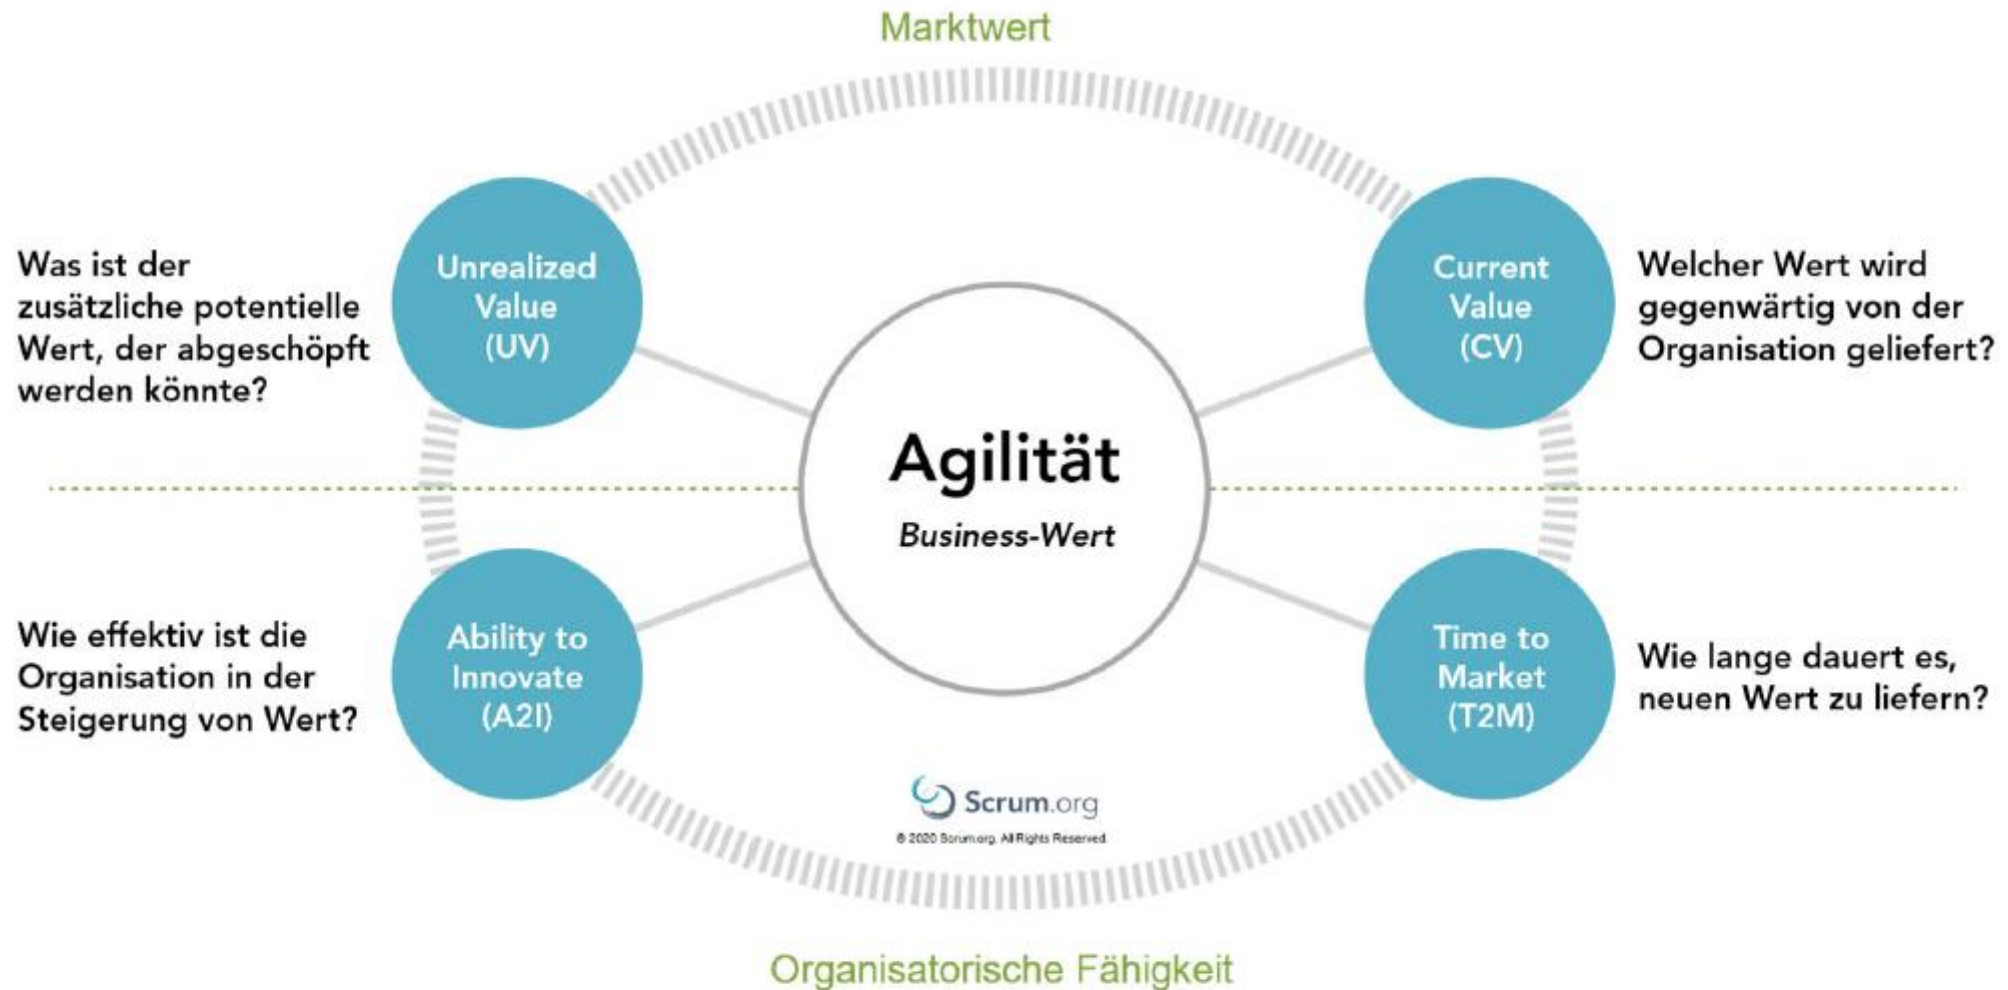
Marktwert

Was ist der zusätzliche potentielle Wert, der abgeschöpft werden könnte?

Unrealized Value (UV)

Current Value (CV)

Welcher Wert wird gegenwärtig von der Organisation geliefert?

Agilität

Business-Wert

Wie effektiv ist die Organisation in der Steigerung von Wert?

Ability to Innovate (A2I)

Time to Market (T2M)

Wie lange dauert es, neuen Wert zu liefern?

Scrum.org

© 2020 Scrum.org. All Rights Reserved.

Organisatorische Fähigkeit